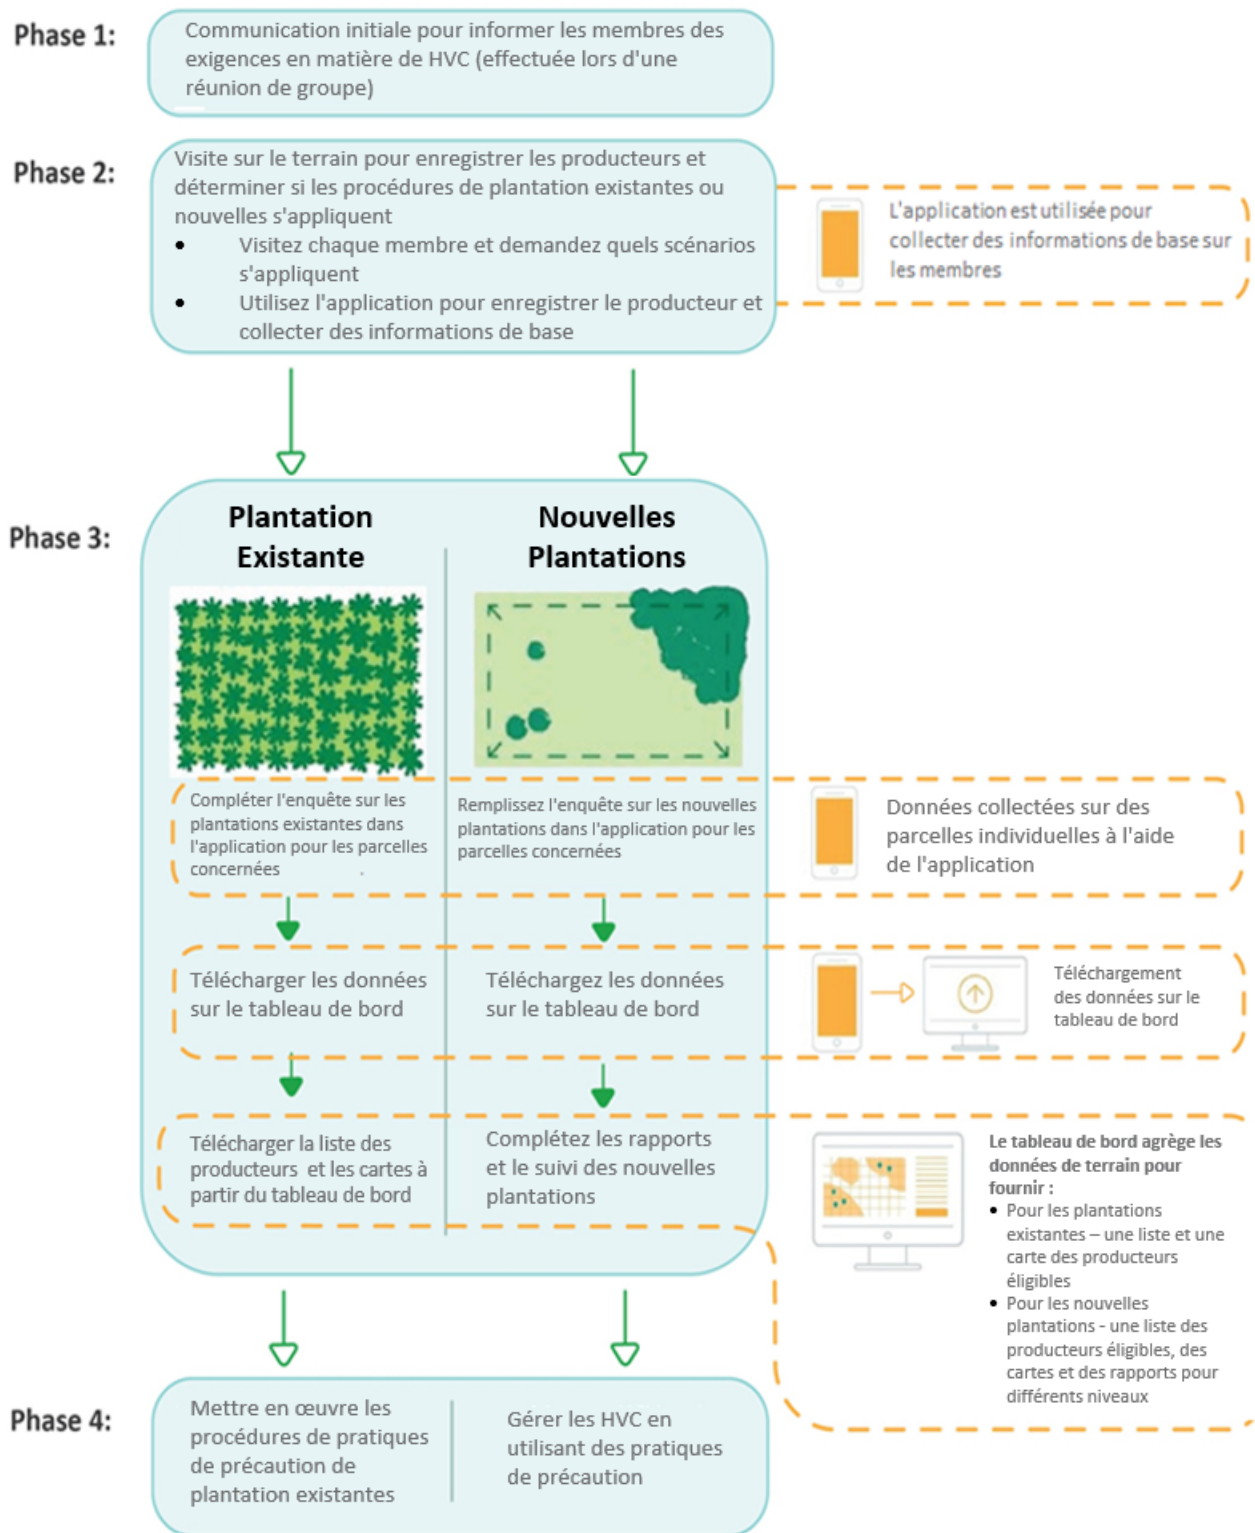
Phase 1:

Communication initiale pour informer les membres des exigences en matière de HVC (effectuée lors d'une réunion de groupe)

Phase 2:

Visite sur le terrain pour enregistrer les producteurs et déterminer si les procédures de plantation existantes ou nouvelles s'appliquent
• Visitez chaque membre et demandez quels scénarios s'appliquent
• Utilisez l'application pour enregistrer le producteur et collecter des informations de base

L'application est utilisée pour collecter des informations de base sur les membres

Phase 3:

Plantation Existante

Nouvelles Plantations

Compléter l'enquête sur les plantations existantes dans l'application pour les parcelles concernées

Remplissez l'enquête sur les nouvelles plantations dans l'application pour les parcelles concernées

Données collectées sur des parcelles individuelles à l'aide de l'application

Télécharger les données sur le tableau de bord

Téléchargez les données sur le tableau de bord

Téléchargement des données sur le tableau de bord

Télécharger la liste des producteurs et les cartes à partir du tableau de bord

Complétez les rapports et le suivi des nouvelles plantations

Le tableau de bord agrège les données de terrain pour fournir :
• Pour les plantations existantes – une liste et une carte des producteurs éligibles
• Pour les nouvelles plantations - une liste des producteurs éligibles, des cartes et des rapports pour différents niveaux

Phase 4:

Mettre en œuvre les procédures de pratiques de précaution de plantation existantes

Gérer les HVC en utilisant des pratiques de précaution